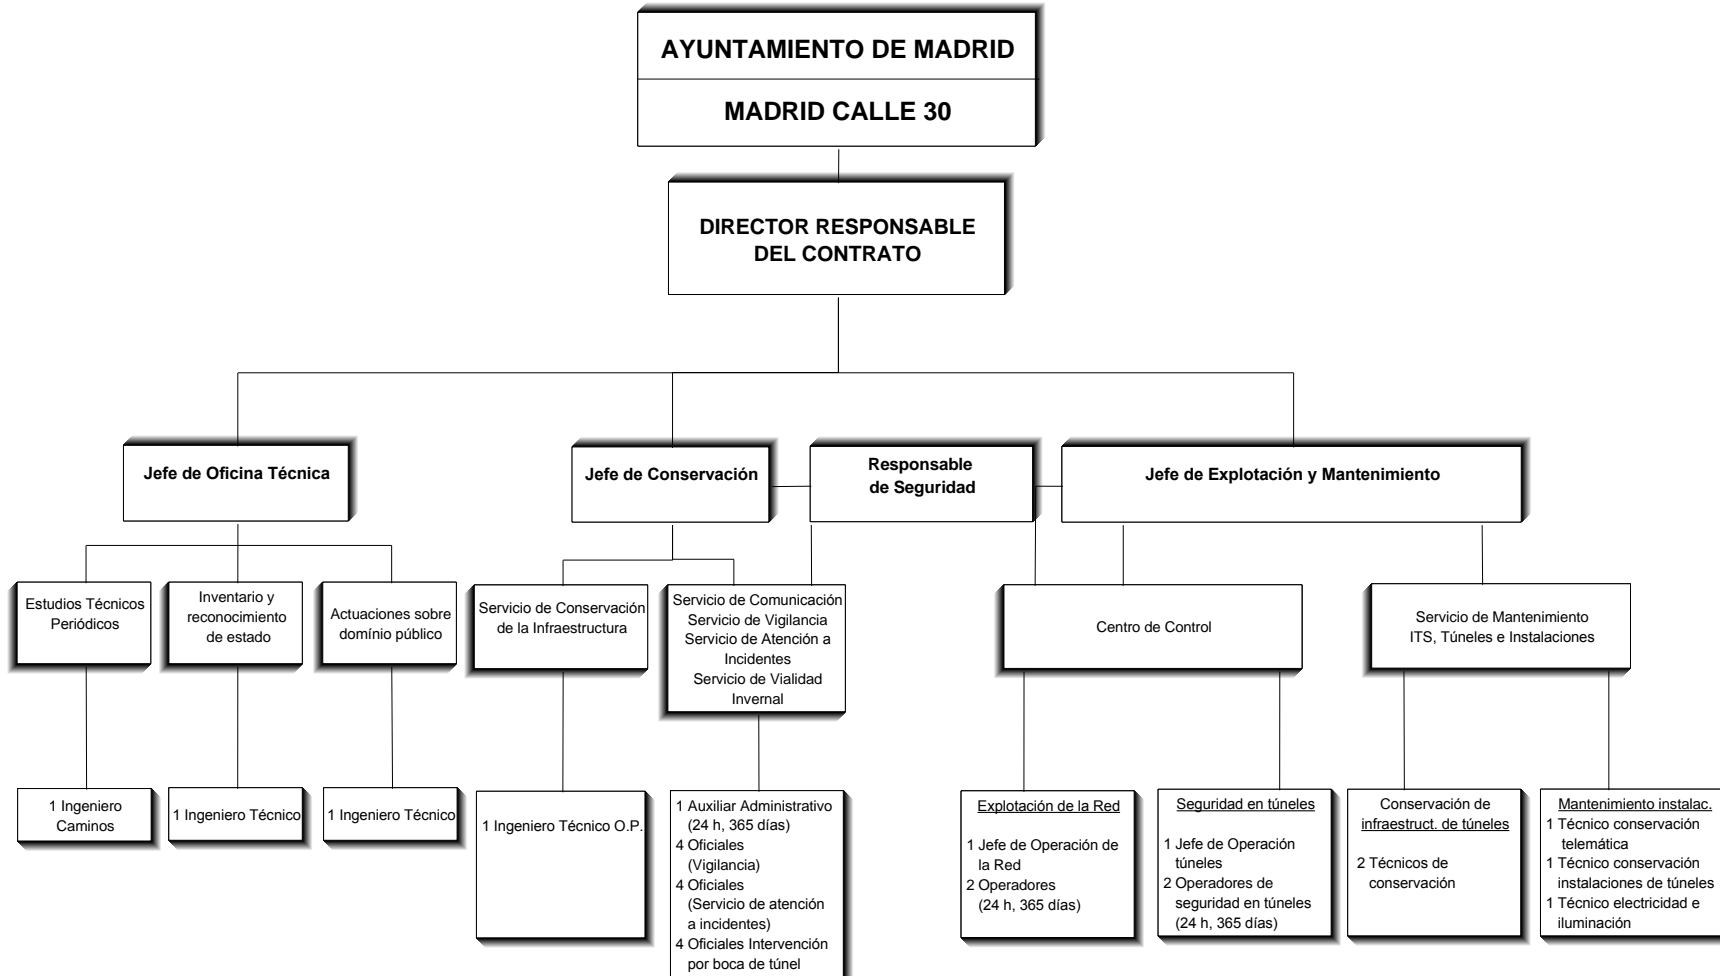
AYUNTAMIENTO DE MADRID

MADRID CALLE 30

DIRECTOR RESPONSABLE DEL CONTRATO

Jefe de Oficina Técnica

Jefe de Conservación

Responsable de Seguridad

Jefe de Explotación y Mantenimiento

Estudios Técnicos Periódicos

Inventario y reconocimiento de estado

Actuaciones sobre domínio público

Servicio de Conservación de la Infraestructura

Servicio de Comunicación
Servicio de Vigilancia
Servicio de Atención a Incidentes
Servicio de Vialidad Invernal

Centro de Control

Servicio de Mantenimiento ITS, Túneles e Instalaciones

1 Ingeniero Caminos

1 Ingeniero Técnico

1 Ingeniero Técnico

1 Ingeniero Técnico O.P.

1 Auxiliar Administrativo (24 h, 365 días)
4 Oficiales (Vigilancia)
4 Oficiales (Servicio de atención a incidentes)
4 Oficiales Intervención por boca de túnel

Explotación de la Red

1 Jefe de Operación de la Red
2 Operadores (24 h, 365 días)

Seguridad en túneles

1 Jefe de Operación túneles
2 Operadores de seguridad en túneles (24 h, 365 días)

Conservación de infraestruct. de túneles

2 Técnicos de conservación

Mantenimiento instalac.
1 Técnico conservación telemática
1 Técnico conservación instalaciones de túneles
1 Técnico electricidad e iluminación